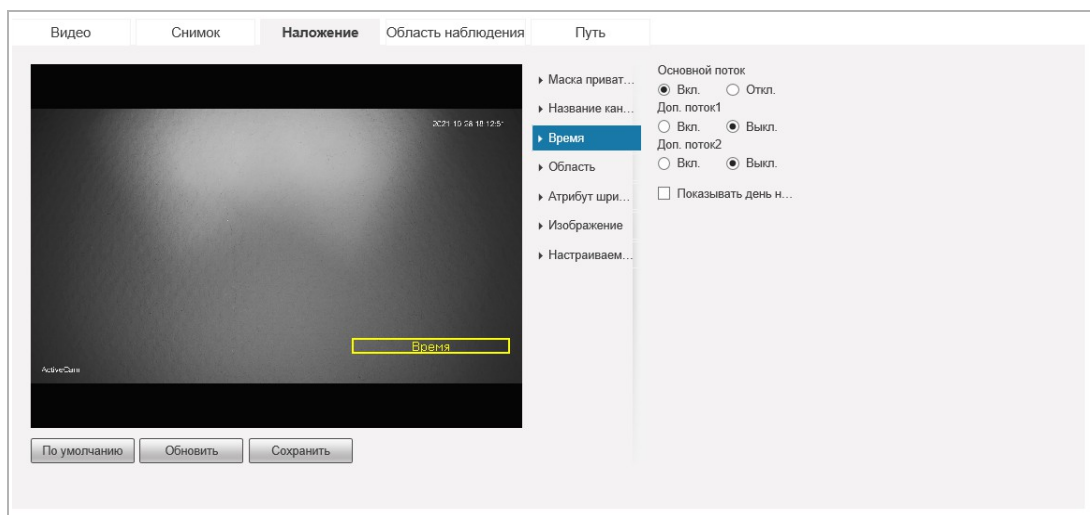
Видео Снимок Наложение Область наблюдения Путь

2021-10-08 18:12:51

Время

ActiveCam

▸ Маска приват...
▸ Название кан...
▸ Время
▸ Область
▸ Атрибут шри...
▸ Изображение
▸ Настраиваем...

Основной поток
Вкл. Откл.
Доп. поток1
Вкл. Выкл.
Доп. поток2
Вкл. Выкл.
Показывать день н...

По умолчанию Обновить Сохранить